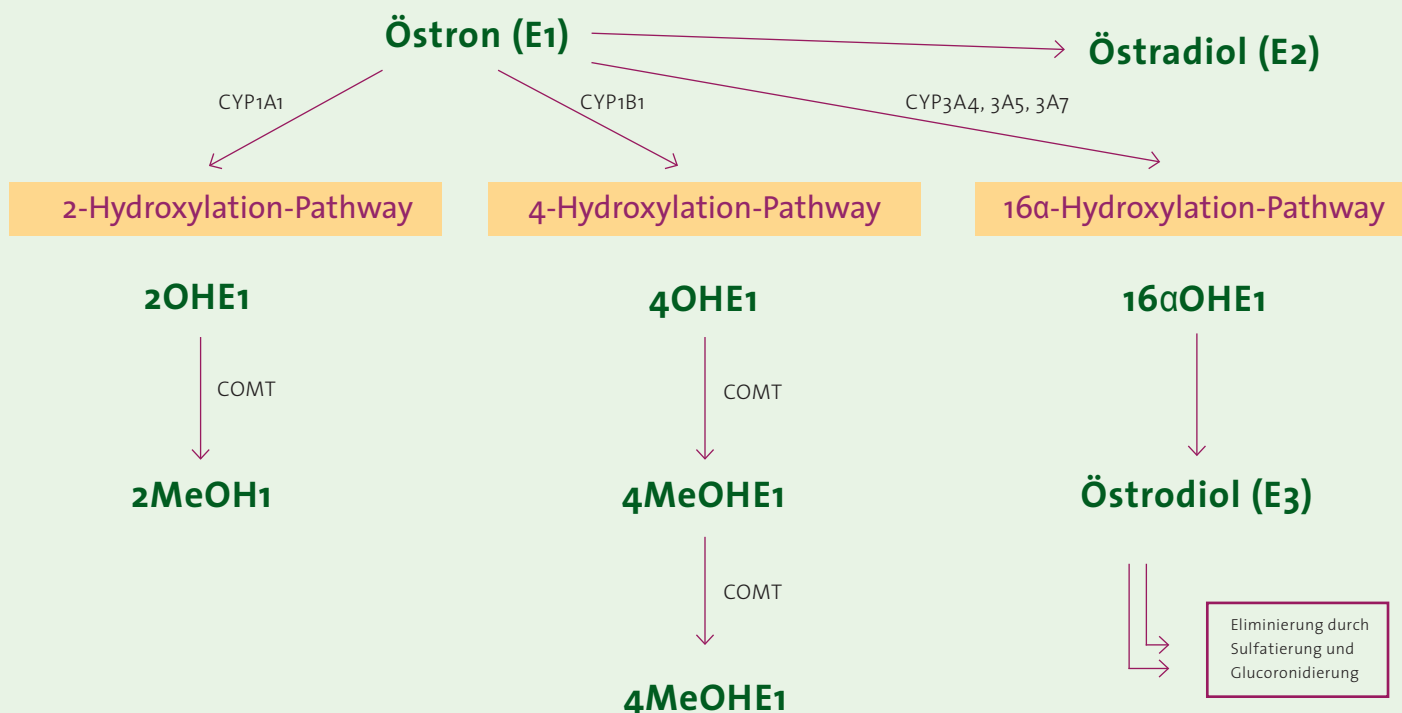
Östron (E1)

Östradiol (E2)

CYP1A1

CYP1B1

CYP3A4, 3A5, 3A7

2-Hydroxylation-Pathway

4-Hydroxylation-Pathway

16α-Hydroxylation-Pathway

2OHE1

4OHE1

16αOHE1

COMT

COMT

2MeOH1

4MeOHE1

Östrodiol (E3)

COMT

Eliminierung durch Sulfatierung und Glucoronidierung

4MeOHE1